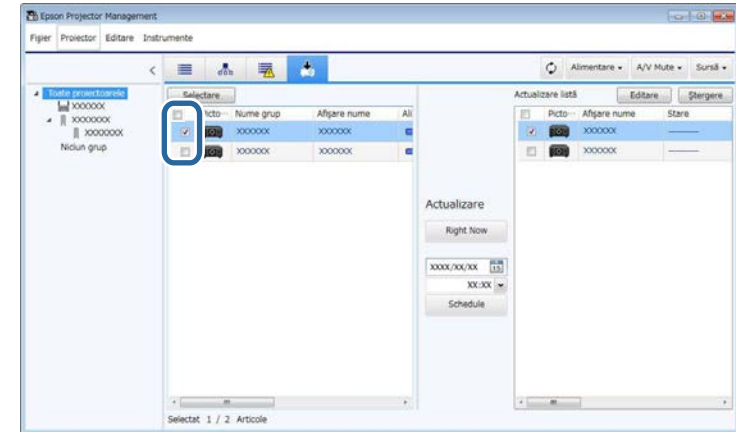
Epson Projector Management

Fișier Proiector Editare Instrumente

Alimentare ▾ A/V Mute ▾ Sursă ▾

Toate proiectoarele
XXXXXX
XXXXXXX
XXXXXXX
Niciun grup

Selectare

| | Picto··· | Nume grup | Afișare nume | Al |
|---|---|---|---|---|
| ☑ | | XXXXXX | XXXXXX | |
| ☐ | | XXXXXX | XXXXXX | |

Actualizare

Right Now

XXXX/XX/XX

XX:XX

Schedule

Actualizare listă Editare Ștergere

| | Picto··· | Afișare nume | Stare |
|---|---|---|---|
| ☑ | | XXXXXX | ——— |
| ☐ | | XXXXXX | ——— |

Selectat 1 / 2 Articole